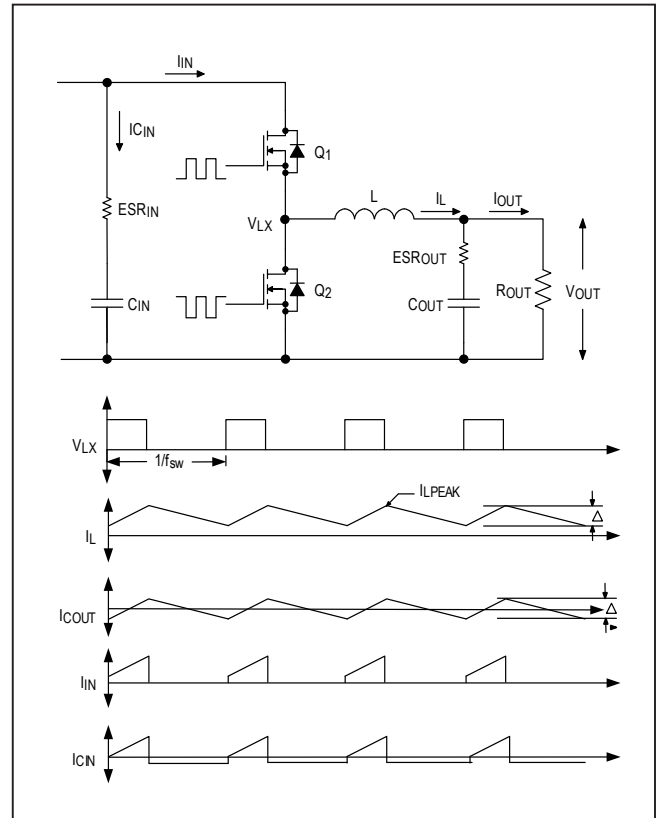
$I_{IN}$
$IC_{IN}$
$Q_1$
$ESR_{IN}$
$V_{LX}$
L
$I_L$
$I_{OUT}$
$ESR_{OUT}$
$C_{IN}$
$Q_2$
$C_{OUT}$
$R_{OUT}$
$V_{OUT}$
$V_{LX}$
$1/f_{sw}$
$I_{LPEAK}$
$I_L$
$\Delta$
$I_{COUT}$
$\Delta$
$I_{IN}$
$I_{CIN}$